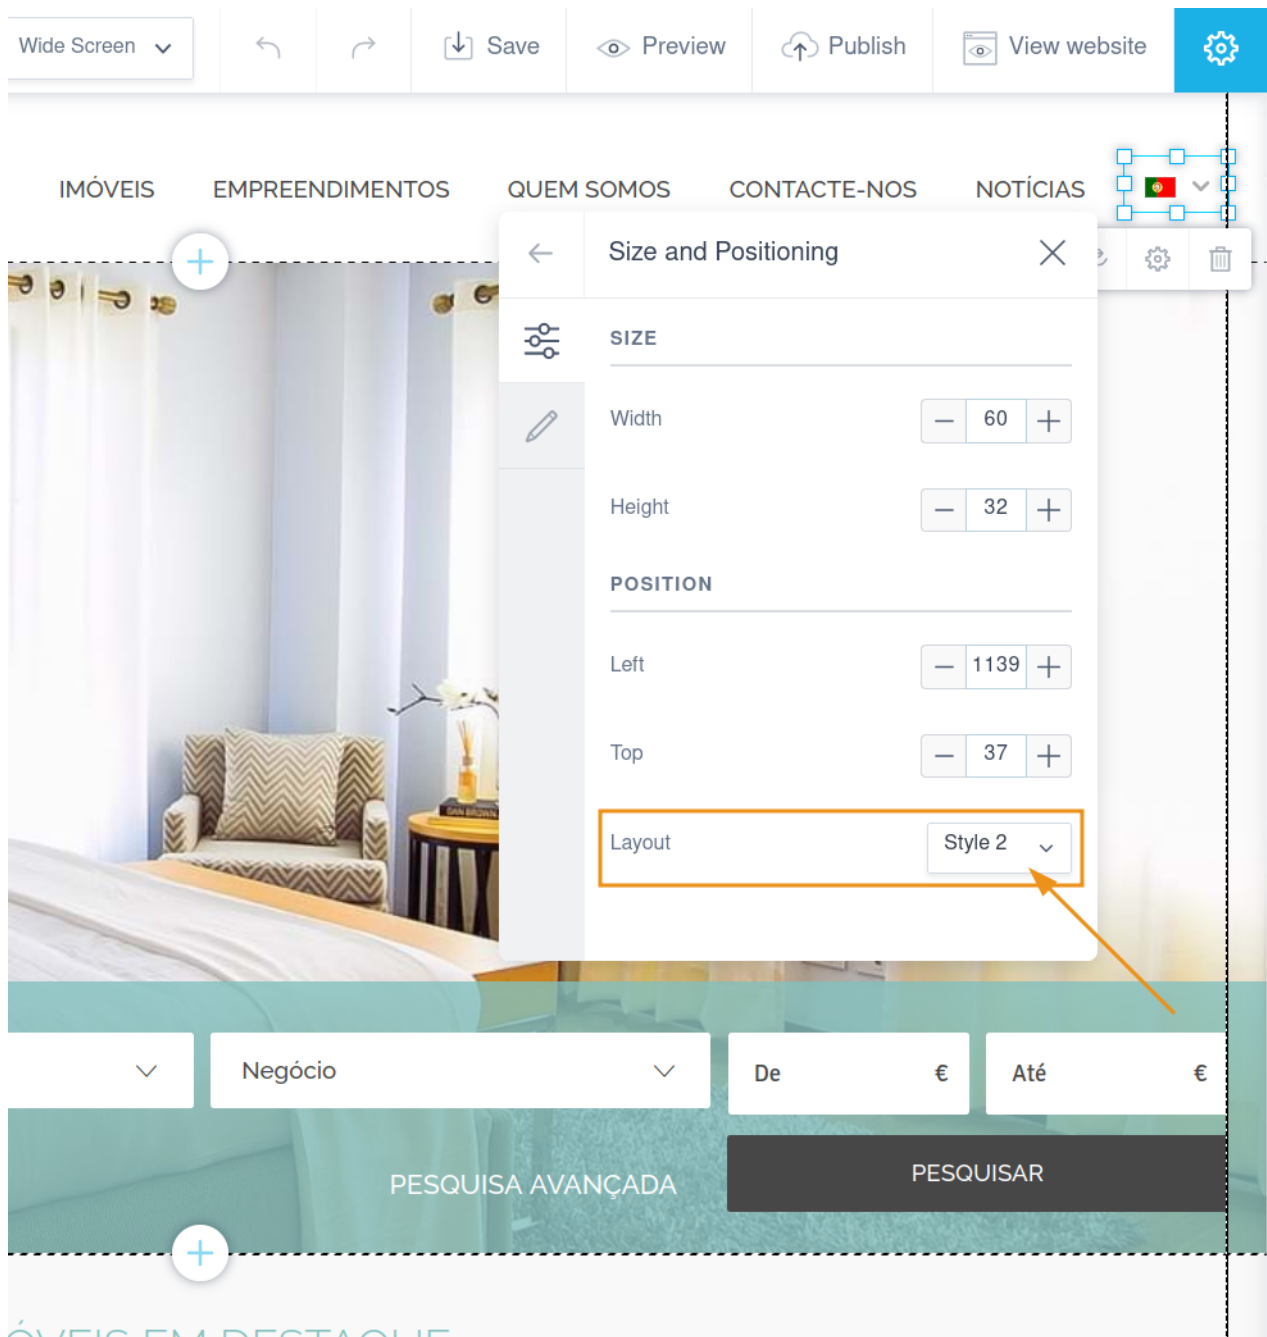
Wide Screen
Save
Preview
Publish
View website

IMÓVEIS
EMPREENDIMENTOS
QUEM SOMOS
CONTACTE-NOS
NOTÍCIAS

Size and Positioning

SIZE

Width
60

Height
32

POSITION

Left
1139

Top
37

Layout
Style 2

Negócio
De €
Até €
PESQUISA AVANÇADA
PESQUISAR

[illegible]ÓVEIS EM DESTAQUE